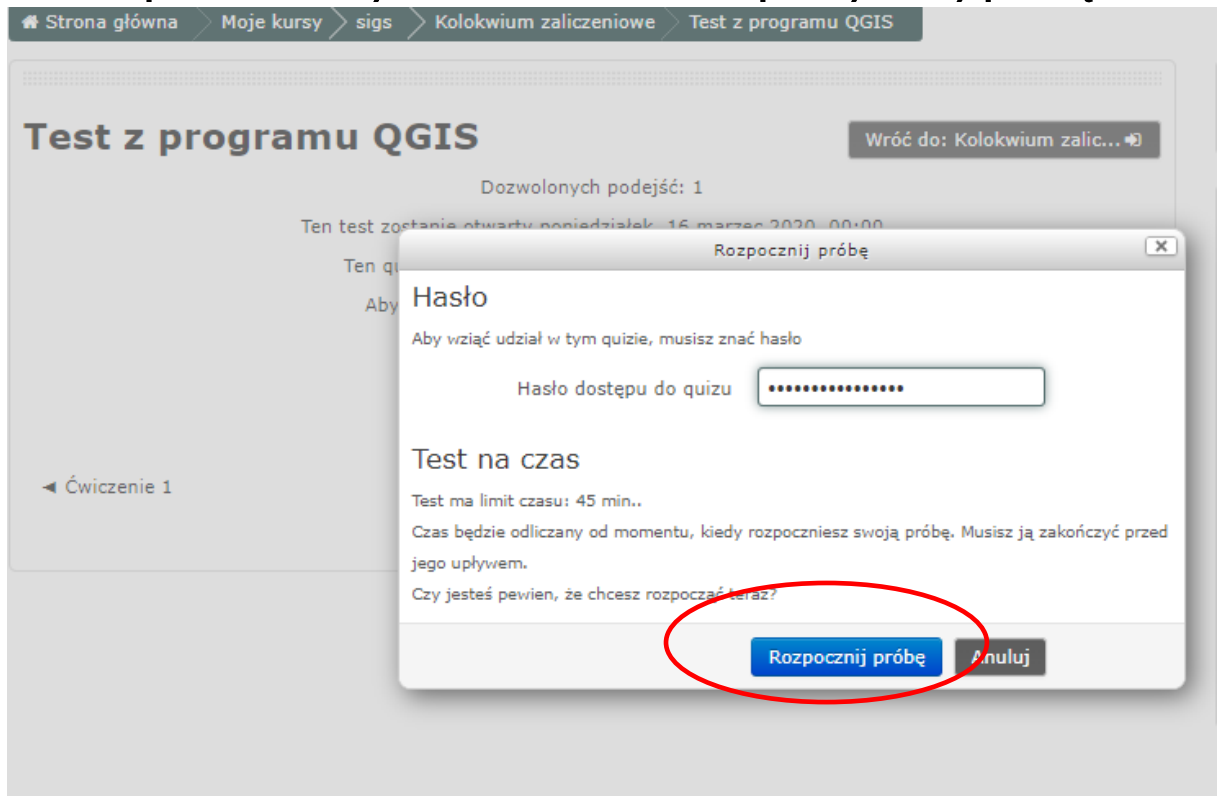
Strona główna > Moje kursy > sigs > Kolokwium zaliczeniowe > Test z programu QGIS

Test z programu QGIS

Wróć do: Kolokwium zalic...

Dozwolonych podejść: 1

Ten test zostanie otwarty poniedziałek, 16 marzec 2020, 00:00

Ten q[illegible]

Aby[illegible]

◄ Ćwiczenie 1

Rozpocznij próbę

Hasło

Aby wziąć udział w tym quizie, musisz znać hasło

Hasło dostępu do quizu ••••••••••••••••

Test na czas

Test ma limit czasu: 45 min..

Czas będzie odliczany od momentu, kiedy rozpoczniesz swoją próbę. Musisz ją zakończyć przed jego upływem.

Czy jesteś pewien, że chcesz rozpocząć teraz?

Rozpocznij próbę

Anuluj